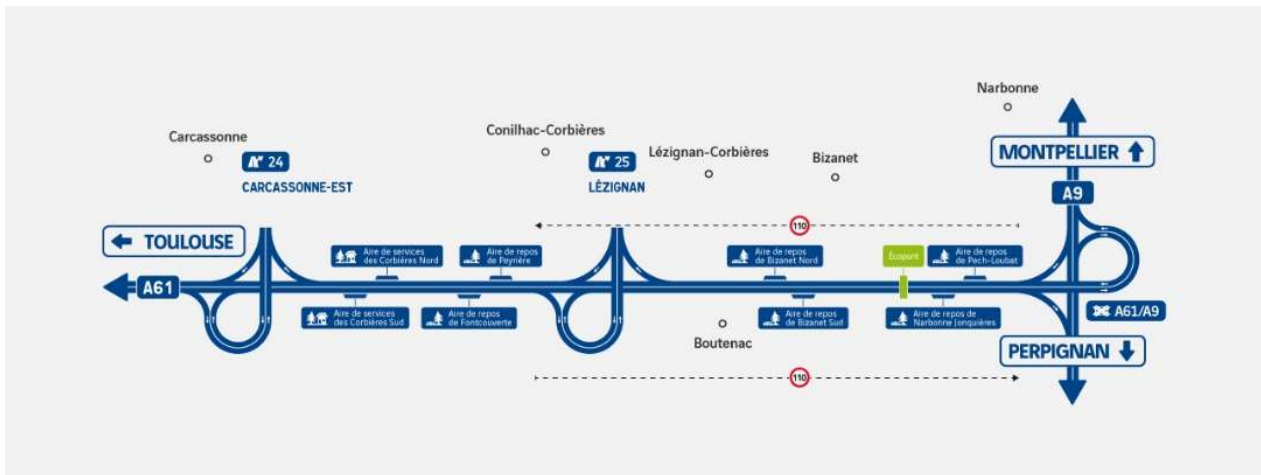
Narbonne

Carcassonne

24

CARCASSONNE-EST

Conilhac-Corbières

25

LÉZIGNAN

Lézignan-Corbières

Bizanet

MONTPELLIER

A9

110

TOULOUSE

Aire de services des Corbières Nord

Aire de repos de Peyrière

Aire de repos de Bizanet Nord

Ecopont

Aire de repos de Pech-Loubat

A61

Aire de services des Corbières Sud

Aire de repos de Fontcouverte

Aire de repos de Bizanet Sud

Aire de repos de Narbonne Jonquières

A61/A9

Boutenac

PERPIGNAN

110